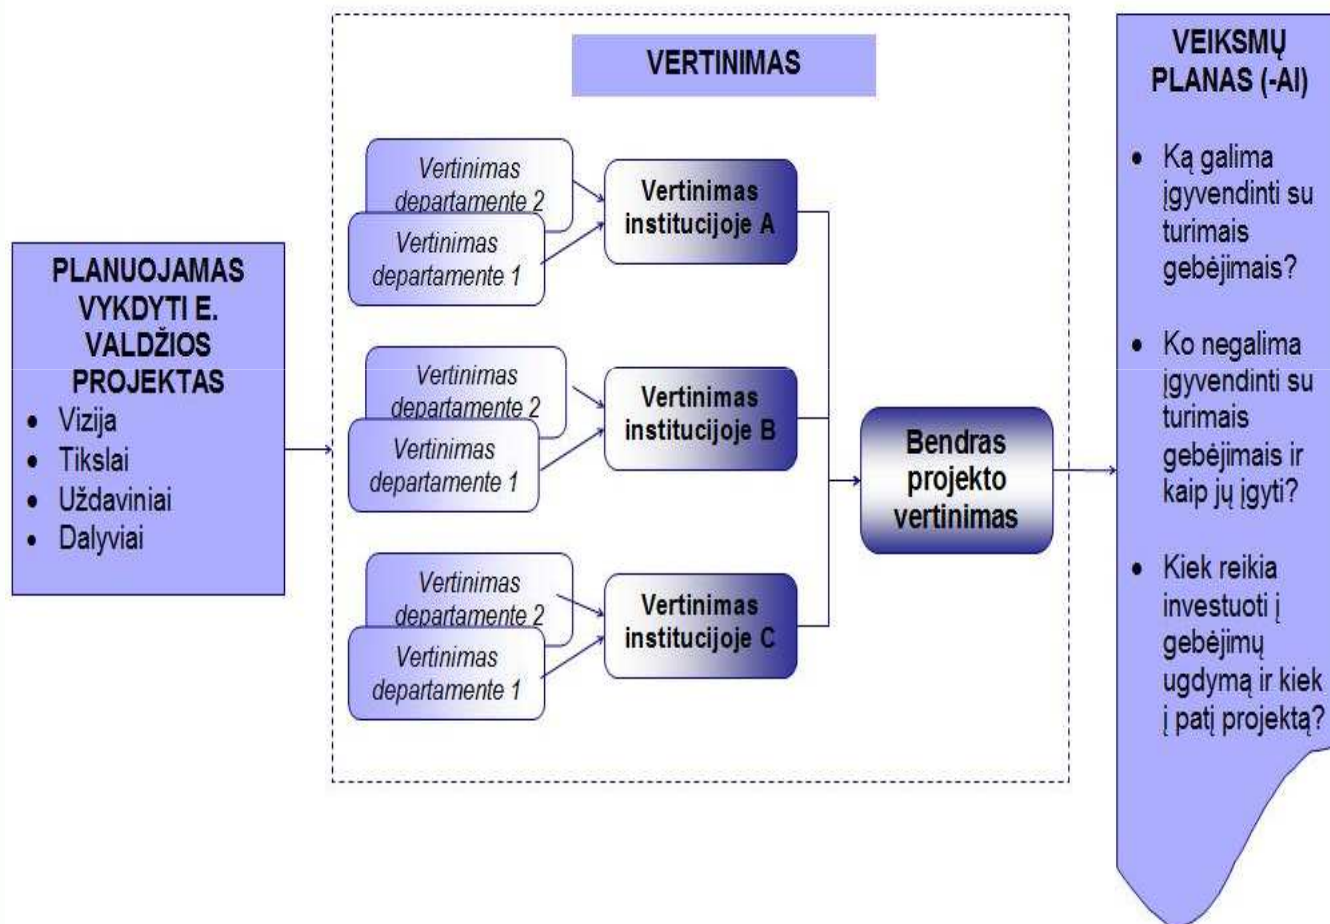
PLANUOJAMAS VYKDYTI E. VALDŽIOS PROJEKTAS

- Vizija
- Tikslai
- Uždaviniai
- Dalyviai

VERTINIMAS

Vertinimas departamente 2

Vertinimas departamente 1

Vertinimas institucijoje A

Vertinimas departamente 2

Vertinimas departamente 1

Vertinimas institucijoje B

Vertinimas departamente 2

Vertinimas departamente 1

Vertinimas institucijoje C

Bendras projekto vertinimas

VEIKSMŲ PLANAS (-AI)

- Ką galima įgyvendinti su turimais gebėjimais?
- Ko negalima įgyvendinti su turimais gebėjimais ir kaip jų įgyti?
- Kiek reikia investuoti į gebėjimų ugdymą ir kiek į patį projektą?